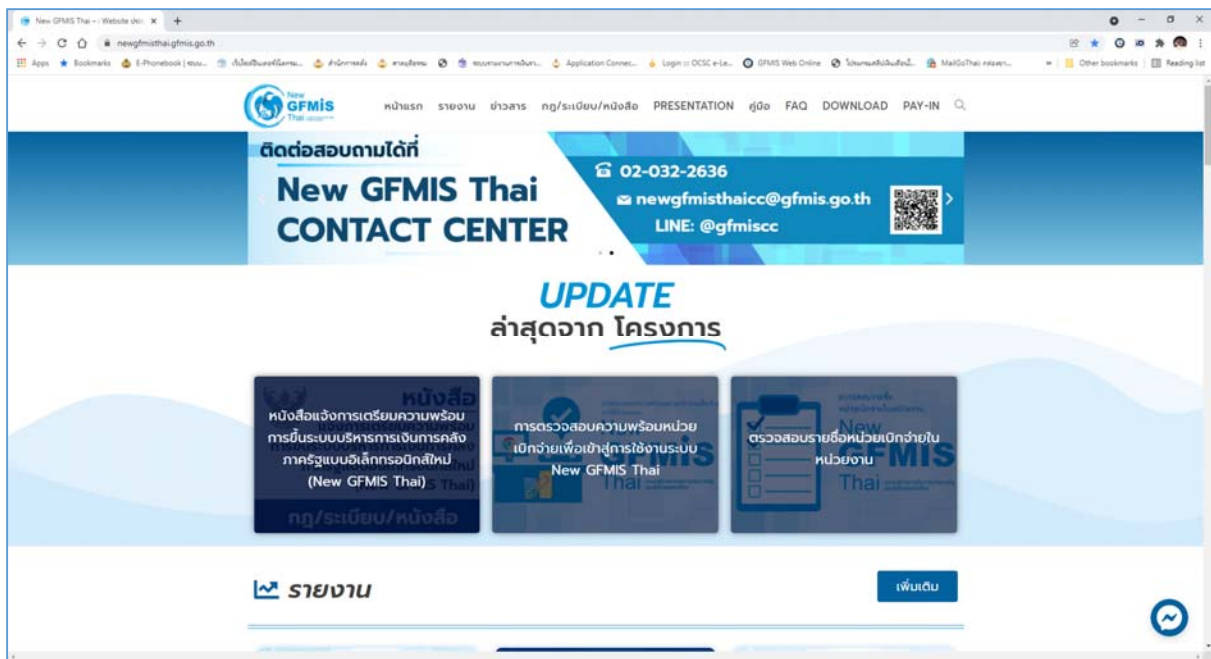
New GFMIS Thai - : Website ประ ×

newgfmisthai.gfmis.go.th

Apps Bookmarks E-Phonebook | ระบบ... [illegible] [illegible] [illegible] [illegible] Application Connec... Login :: OCSC e-Le... GFMIS Web Online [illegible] MailGoThai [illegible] Other bookmarks Reading list

New GFMIS Thai

หน้าแรก รายงาน ข่าวสาร กฎ/ระเบียบ/หนังสือ PRESENTATION คู่มือ FAQ DOWNLOAD PAY-IN

ติดต่อสอบถามได้ที่

New GFMIS Thai CONTACT CENTER

02-032-2636

newgfmisthaicc@gfmis.go.th

LINE: @gfmiscc

UPDATE

ล่าสุดจาก โครงการ

หนังสือแจ้งการเตรียมความพร้อมการขึ้นระบบบริหารการเงินการคลังภาครัฐแบบอิเล็กทรอนิกส์ใหม่ (New GFMIS Thai)

กฎ/ระเบียบ/หนังสือ

การตรวจสอบความพร้อมหน่วยเบิกจ่ายเพื่อเข้าสู่การใช้งานระบบ New GFMIS Thai

ตรวจสอบรายชื่อหน่วยเบิกจ่ายในหน่วยงาน

รายงาน

เพิ่มเติม